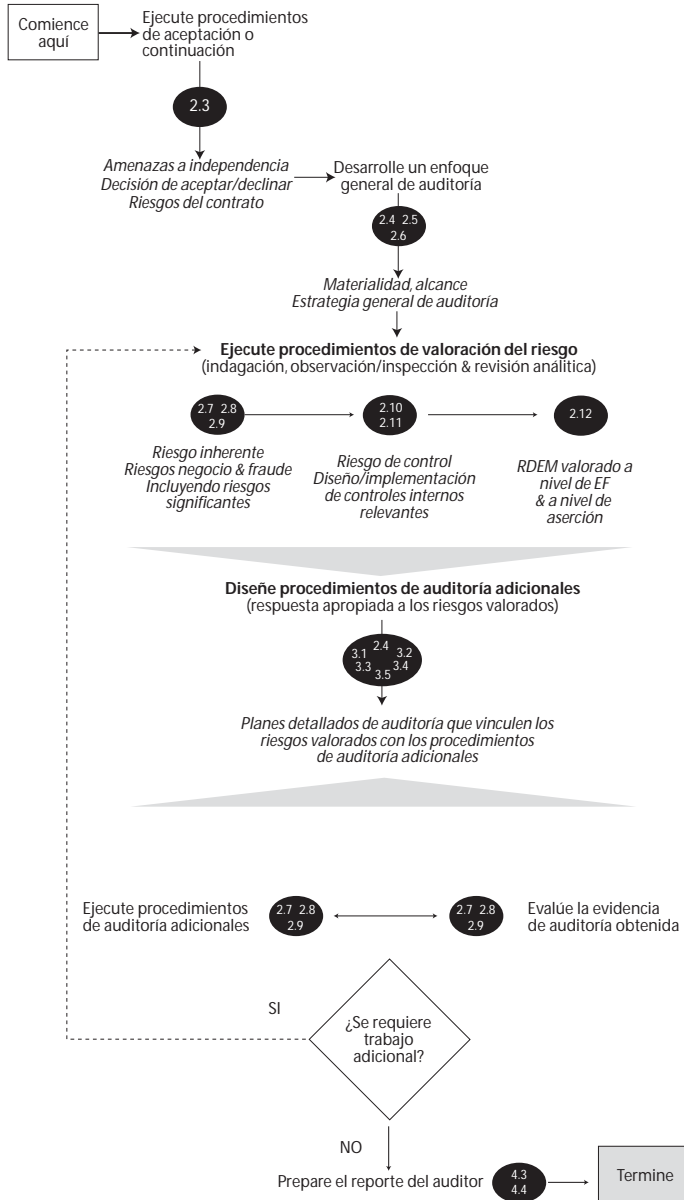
Comience aquí

Ejecute procedimientos de aceptación o continuación

2.3

Amenazas a independencia
Decisión de aceptar/declinar
Riesgos del contrato

Desarrolle un enfoque general de auditoría

2.4 2.5
2.6

Materialidad, alcance
Estrategia general de auditoría

**Ejecute procedimientos de valoración del riesgo**
(indagación, observación/inspección & revisión analítica)

2.7 2.8
2.9

2.10
2.11

2.12

Riesgo inherente
Riesgos negocio & fraude
Incluyendo riesgos significantes

Riesgo de control
Diseño/implementación de controles internos relevantes

RDEM valorado a nivel de EF & a nivel de aserción

**Diseñe procedimientos de auditoría adicionales**
(respuesta apropiada a los riesgos valorados)

2.4
3.1 3.2
3.3 3.4
3.5

Planes detallados de auditoría que vinculen los riesgos valorados con los procedimientos de auditoría adicionales

Ejecute procedimientos de auditoría adicionales

2.7 2.8
2.9

2.7 2.8
2.9

Evalúe la evidencia de auditoría obtenida

SI

¿Se requiere trabajo adicional?

NO

Prepare el reporte del auditor

4.3
4.4

Termine